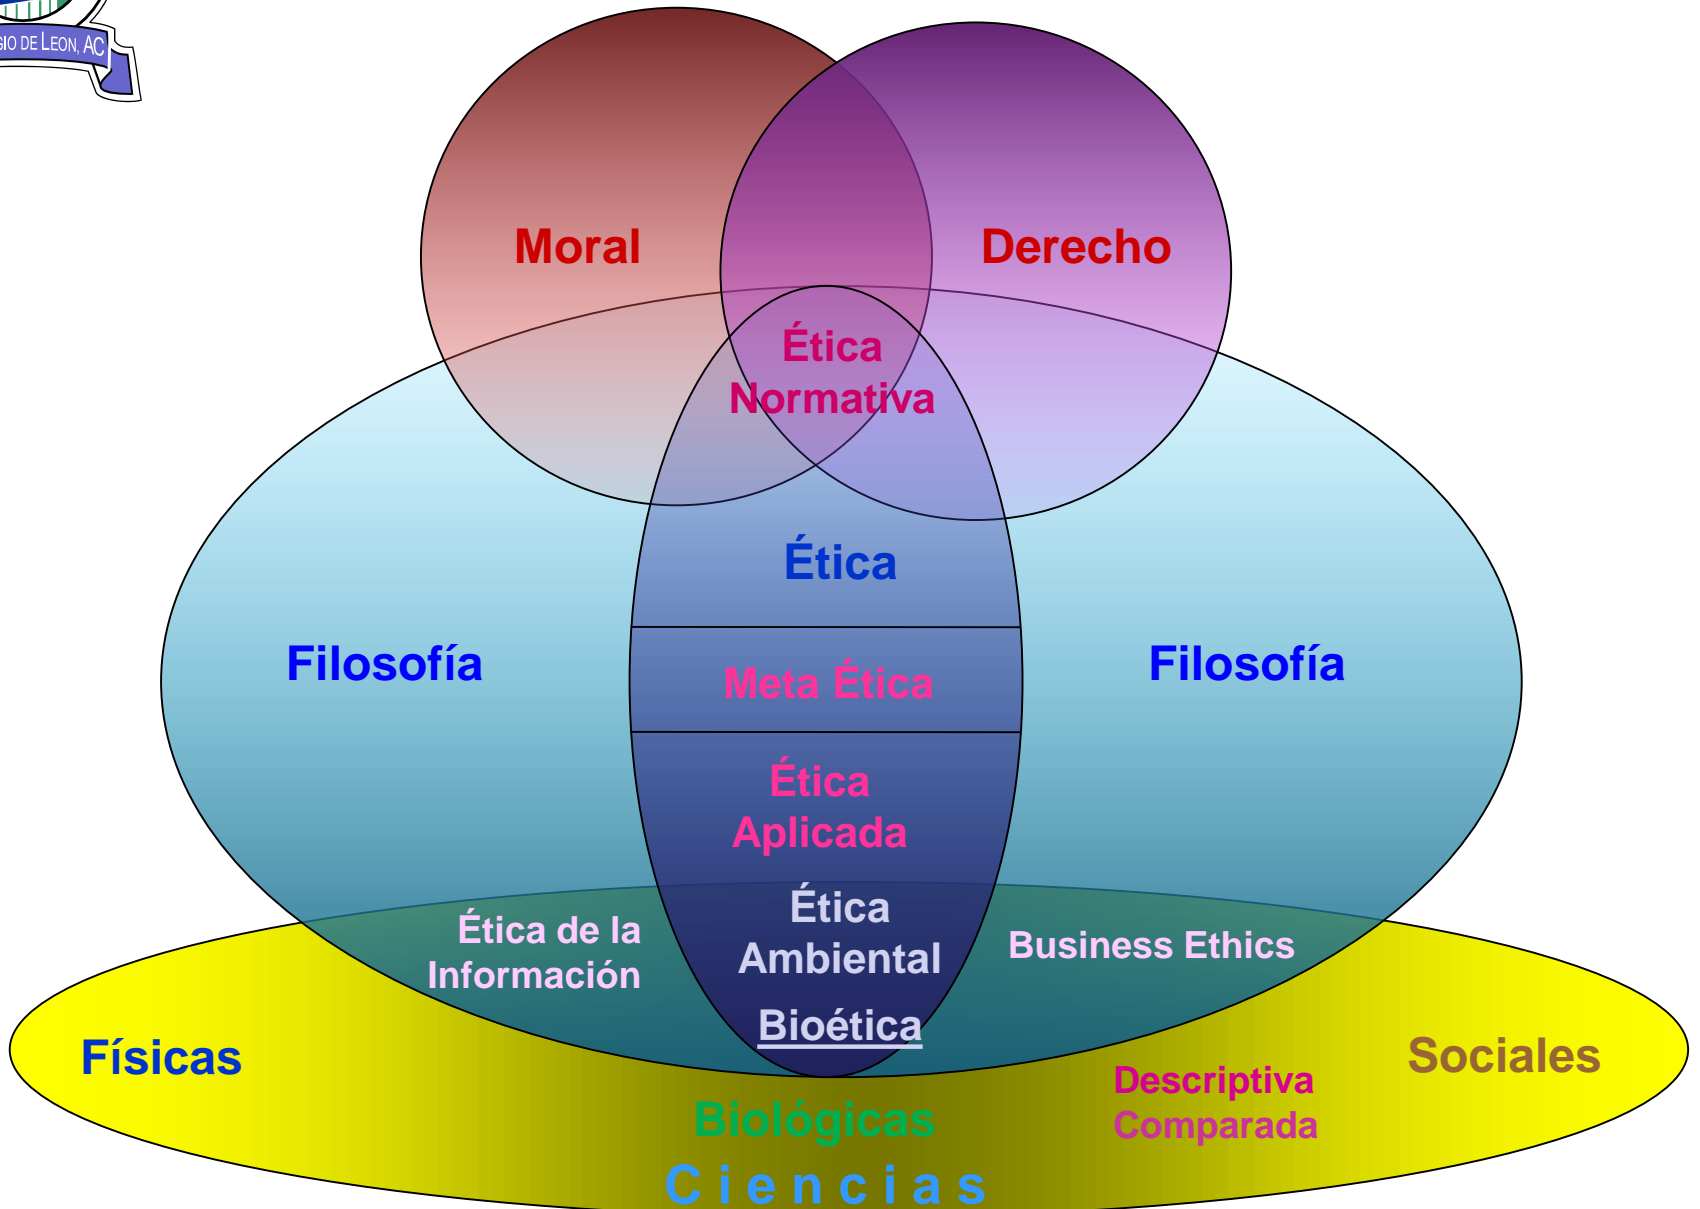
GIO DE LEON, AC

Moral

Derecho

Ética Normativa

Ética

Filosofía

Filosofía

Meta Ética

Ética Aplicada

Ética de la Información

Ética Ambiental

Business Ethics

Bioética

Físicas

Sociales

Descriptiva Comparada

Biológicas

Ciencias